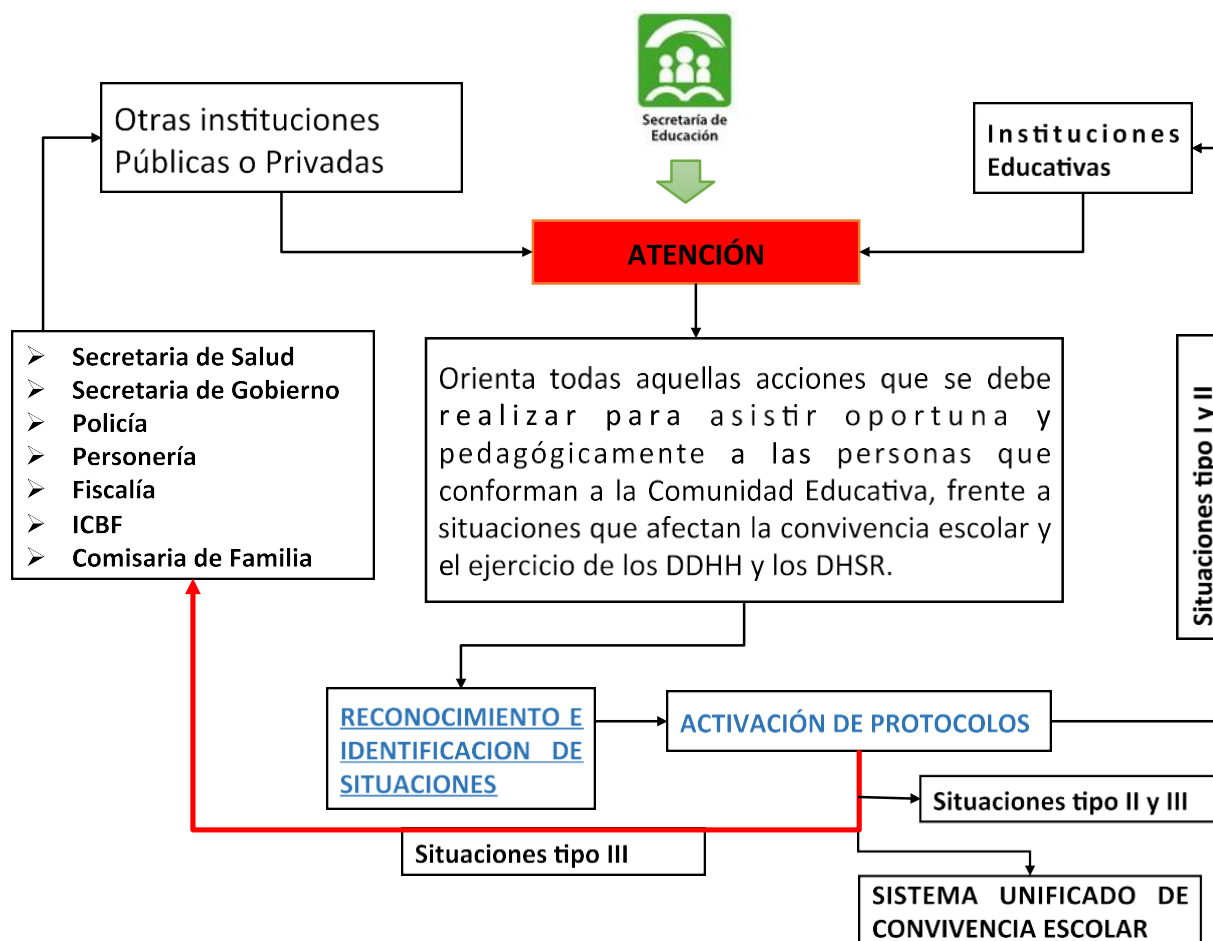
Secretaría de Educación

Otras instituciones Públicas o Privadas

Instituciones Educativas

ATENCIÓN

- Secretaria de Salud
- Secretaria de Gobierno
- Policía
- Personería
- Fiscalía
- ICBF
- Comisaria de Familia

Orienta todas aquellas acciones que se debe realizar para asistir oportuna y pedagógicamente a las personas que conforman a la Comunidad Educativa, frente a situaciones que afectan la convivencia escolar y el ejercicio de los DDHH y los DHSR.

Situaciones tipo I y II

RECONOCIMIENTO E IDENTIFICACION DE SITUACIONES

ACTIVACIÓN DE PROTOCOLOS

Situaciones tipo II y III

Situaciones tipo III

SISTEMA UNIFICADO DE CONVIVENCIA ESCOLAR